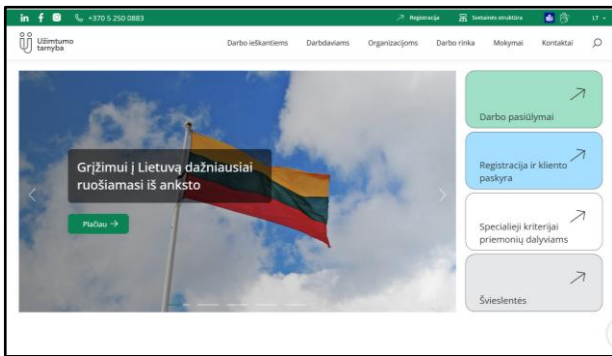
in f +370 5 250 0883 Registracija Svetainės struktūra LT

Užimtumo tarnyba

Darbo ieškantiems Darbdaviams Organizacijoms Darbo rinka Mokymai Kontaktai

Grįžimui į Lietuvą dažniausiai ruošiamasi iš anksto

Plačiau →

Darbo pasiūlymai

Registracija ir kliento paskyra

Specialieji kriterijai priemonių dalyviams

Švieslentės